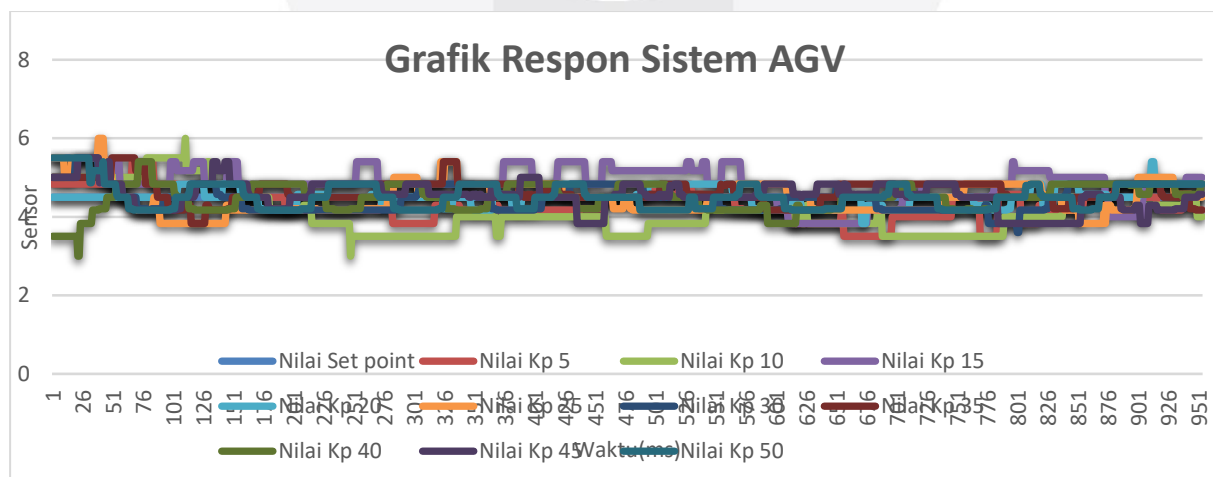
Grafik Respon Sistem AGV

8
6
4
2
0

Sensor

1 26 51 76 101 126 151 176 201 226 251 276 301 326 351 376 401 426 451 476 501 526 551 576 601 626 651 676 701 726 751 776 801 826 851 876 901 926 951

Waktu(ms)

Nilai Set point
Nilai Kp 5
Nilai Kp 10
Nilai Kp 15
Nilai Kp 20
Nilai Kp 25
Nilai Kp 30
Nilai Kp 35
Nilai Kp 40
Nilai Kp 45
Nilai Kp 50